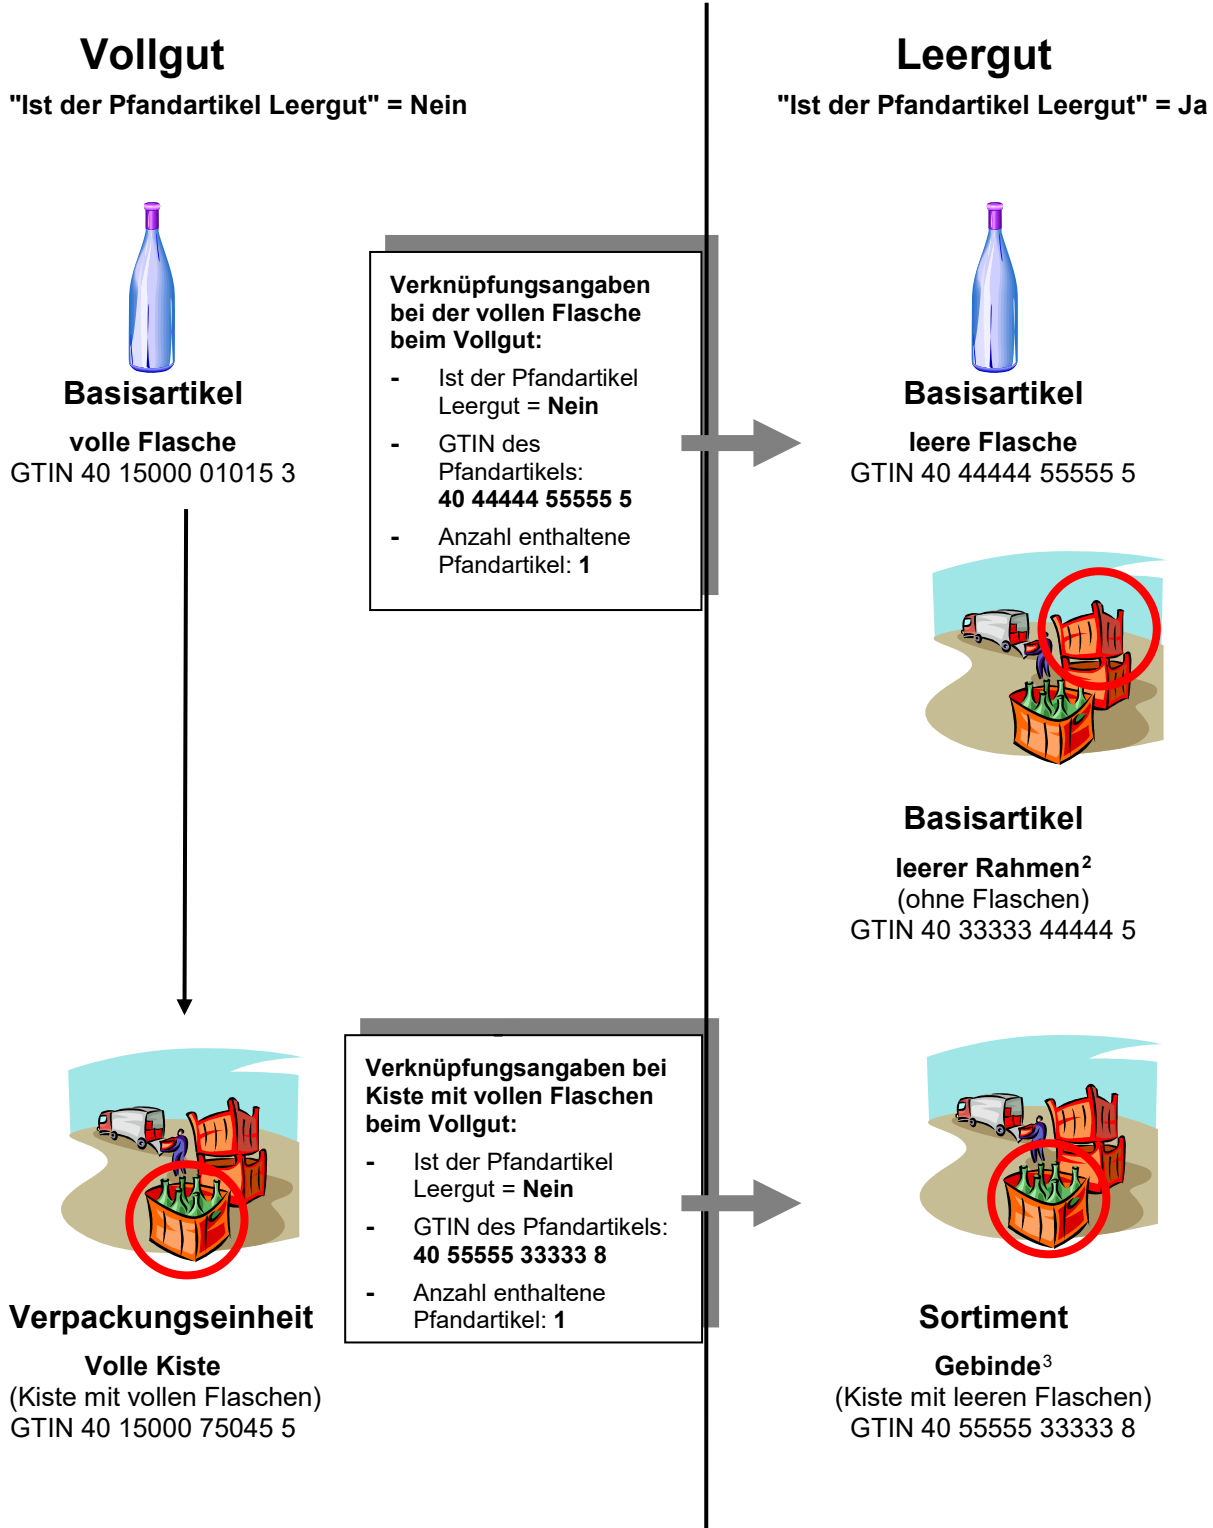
Vollgut

"Ist der Pfandartikel Leergut" = Nein

Basisartikel

volle Flasche
GTIN 40 15000 01015 3

Verknüpfungsangaben bei der vollen Flasche beim Vollgut:

- Ist der Pfandartikel Leergut = **Nein**
- GTIN des Pfandartikels: **40 44444 55555 5**
- Anzahl enthaltene Pfandartikel: **1**

Leergut

"Ist der Pfandartikel Leergut" = Ja

Basisartikel

leere Flasche
GTIN 40 44444 55555 5

Basisartikel

leerer Rahmen$^2$
(ohne Flaschen)
GTIN 40 33333 44444 5

Verpackungseinheit

Volle Kiste
(Kiste mit vollen Flaschen)
GTIN 40 15000 75045 5

Verknüpfungsangaben bei Kiste mit vollen Flaschen beim Vollgut:

- Ist der Pfandartikel Leergut = **Nein**
- GTIN des Pfandartikels: **40 55555 33333 8**
- Anzahl enthaltene Pfandartikel: **1**

Sortiment

Gebinde$^3$
(Kiste mit leeren Flaschen)
GTIN 40 55555 33333 8